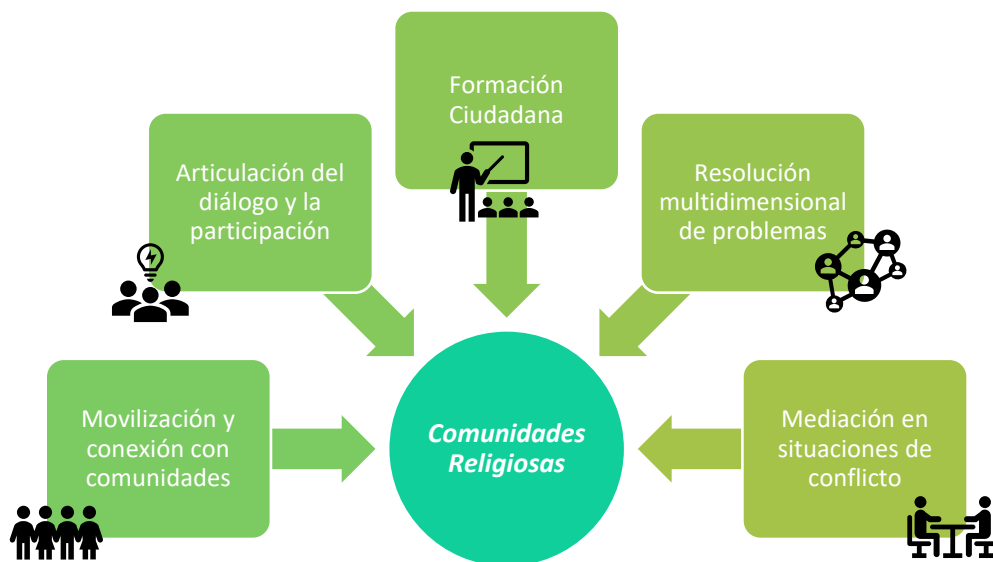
Formación Ciudadana

Articulación del diálogo y la participación

Resolución multidimensional de problemas

Movilización y conexión con comunidades

Comunidades Religiosas

Mediación en situaciones de conflicto